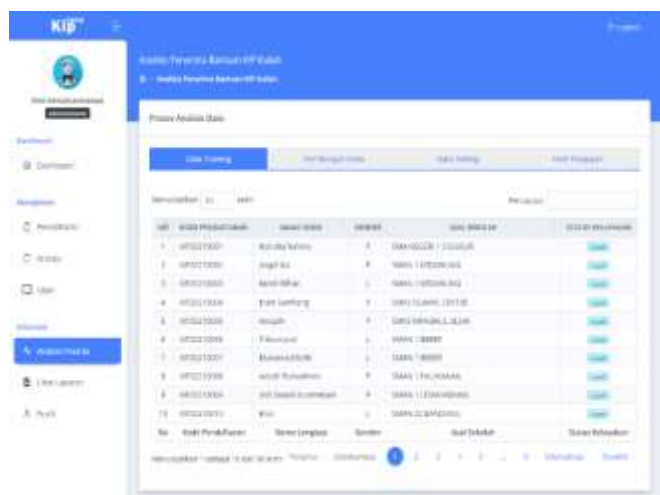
KIP

Analisis Penerima Bantuan KIP Kuliah

Proses Analisis Data

Data Training

Menampilkan 10 data

Pencarian

| NO | KODE PENDAFTARAN | NAMA SISWA | GENDER | ASAL SEKOLAH | STATUS KELAYAKAN |
|---|---|---|---|---|---|
| 1 | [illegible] | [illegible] | P | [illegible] | Layak |
| 2 | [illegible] | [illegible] | P | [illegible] | Layak |
| 3 | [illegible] | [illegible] | L | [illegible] | Layak |
| 4 | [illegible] | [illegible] | P | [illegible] | Layak |
| 5 | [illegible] | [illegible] | L | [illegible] | Layak |
| 6 | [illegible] | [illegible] | L | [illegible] | Layak |
| 7 | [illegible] | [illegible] | L | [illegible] | Layak |
| 8 | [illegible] | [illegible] | P | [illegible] | Layak |
| 9 | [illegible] | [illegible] | P | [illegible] | Layak |
| 10 | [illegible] | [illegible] | L | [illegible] | Layak |
| No | Kode Pendaftaran | Nama Lengkap | Gender | Asal Sekolah | Status Kelayakan |

Dashboard

Pendaftaran

Jurusan

User

Analisis Penerima

Lihat Laporan

Profil

1 2 3 4 5 ... 9

Selanjutnya

Terakhir